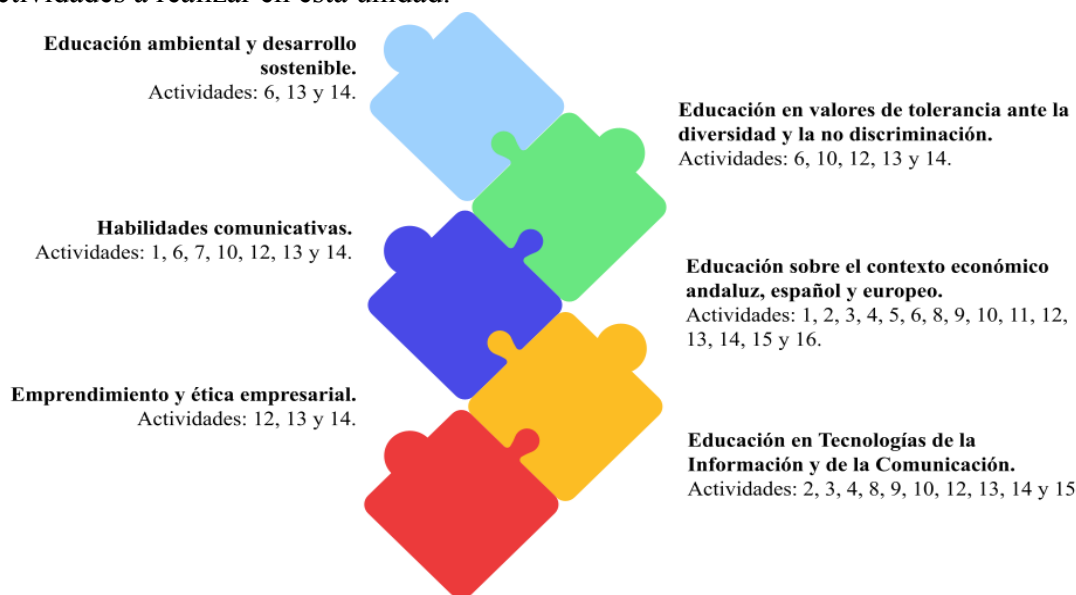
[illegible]tividades a realizar en esta unidad.

Educación ambiental y desarrollo sostenible.
Actividades: 6, 13 y 14.

Educación en valores de tolerancia ante la diversidad y la no discriminación.
Actividades: 6, 10, 12, 13 y 14.

Habilidades comunicativas.
Actividades: 1, 6, 7, 10, 12, 13 y 14.

Educación sobre el contexto económico andaluz, español y europeo.
Actividades: 1, 2, 3, 4, 5, 6, 8, 9, 10, 11, 12, 13, 14, 15 y 16.

Emprendimiento y ética empresarial.
Actividades: 12, 13 y 14.

Educación en Tecnologías de la Información y de la Comunicación.
Actividades: 2, 3, 4, 8, 9, 10, 12, 13, 14 y 15